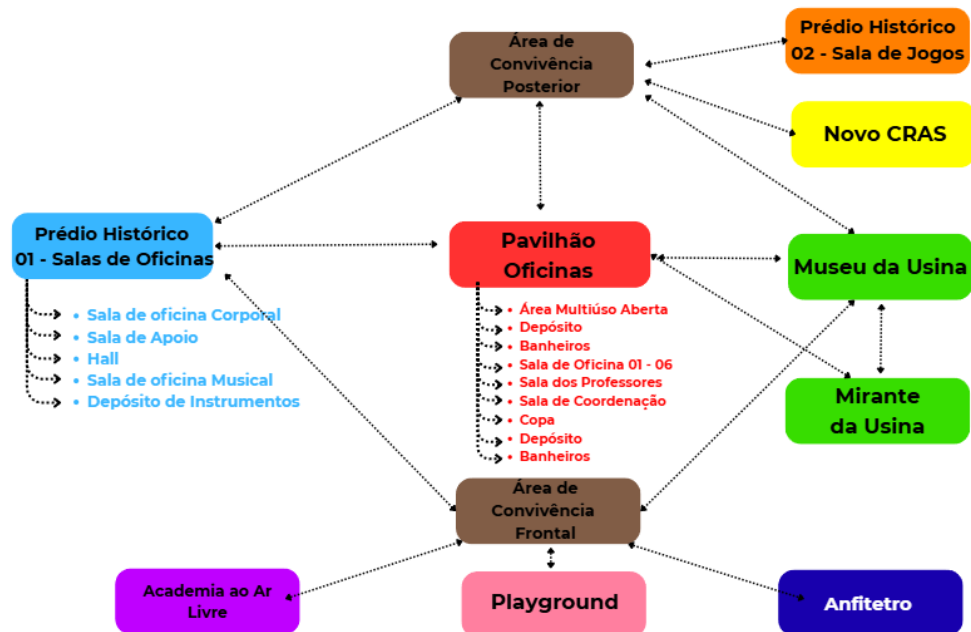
Área de Convivência Posterior

Prédio Histórico 02 - Sala de Jogos

Novo CRAS

Prédio Histórico 01 - Salas de Oficinas

- Sala de oficina Corporal
- Sala de Apoio
- Hall
- Sala de oficina Musical
- Depósito de Instrumentos

Pavilhão Oficinas

- Área Multiúso Aberta
- Depósito
- Banheiros
- Sala de Oficina 01 - 06
- Sala dos Professores
- Sala de Coordenação
- Copa
- Depósito
- Banheiros

Museu da Usina

Mirante da Usina

Área de Convivência Frontal

Academia ao Ar Livre

Playground

Anfitetro